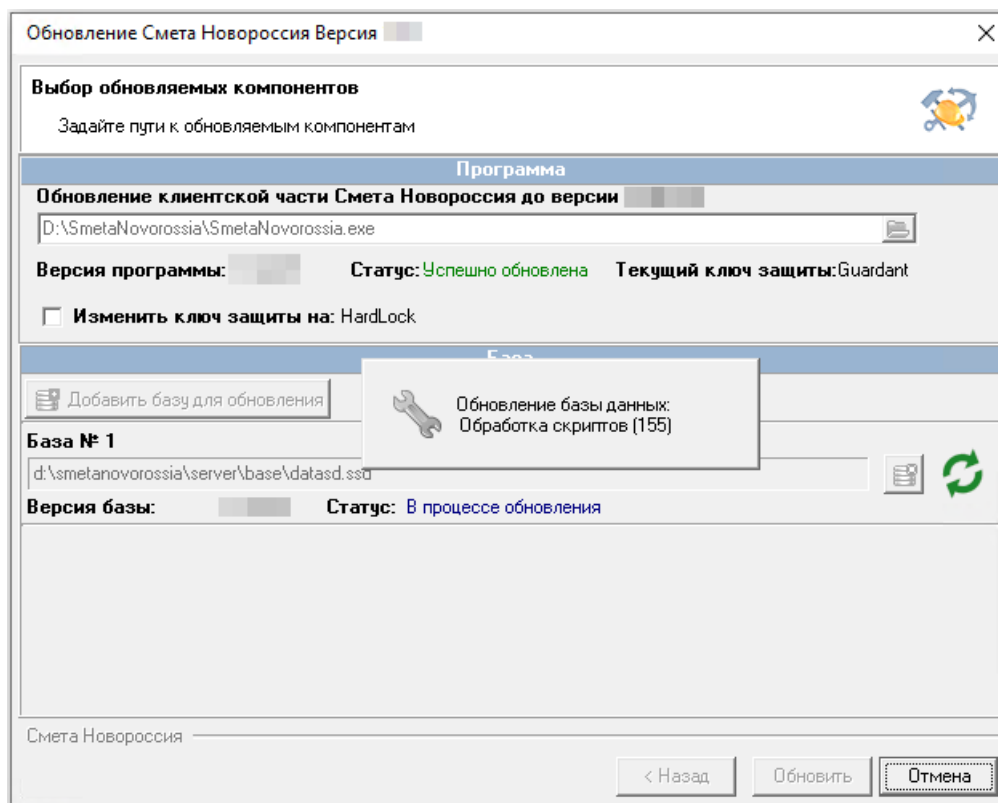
Обновление Смета Новороссия Версия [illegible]

Выбор обновляемых компонентов

Задайте пути к обновляемым компонентам

Программа

Обновление клиентской части Смета Новороссия до версии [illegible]

D:\SmetaNovorossia\SmetaNovorossia.exe

Версия программы: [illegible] Статус: Успешно обновлена Текущий ключ защиты: Guardant

Изменить ключ защиты на: HardLock

База

Добавить базу для обновления

Обновление базы данных:
Обработка скриптов (155)

База № 1

d:\smetanovorossia\server\base\datasd.ssd

Версия базы: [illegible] Статус: В процессе обновления

Смета Новороссия

< Назад Обновить Отмена